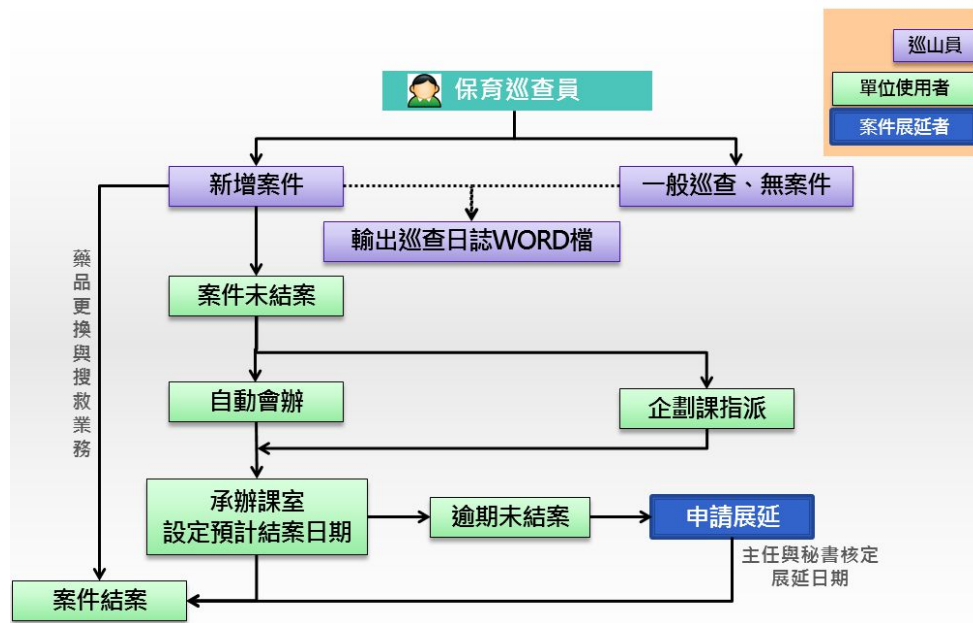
巡山員

單位使用者

案件展延者

保育巡查員

新增案件

一般巡查、無案件

輸出巡查日誌WORD檔

藥品更換與搜救業務

案件未結案

自動會辦

企劃課指派

承辦課室
設定預計結案日期

逾期未結案

申請展延

主任與秘書核定
展延日期

案件結案